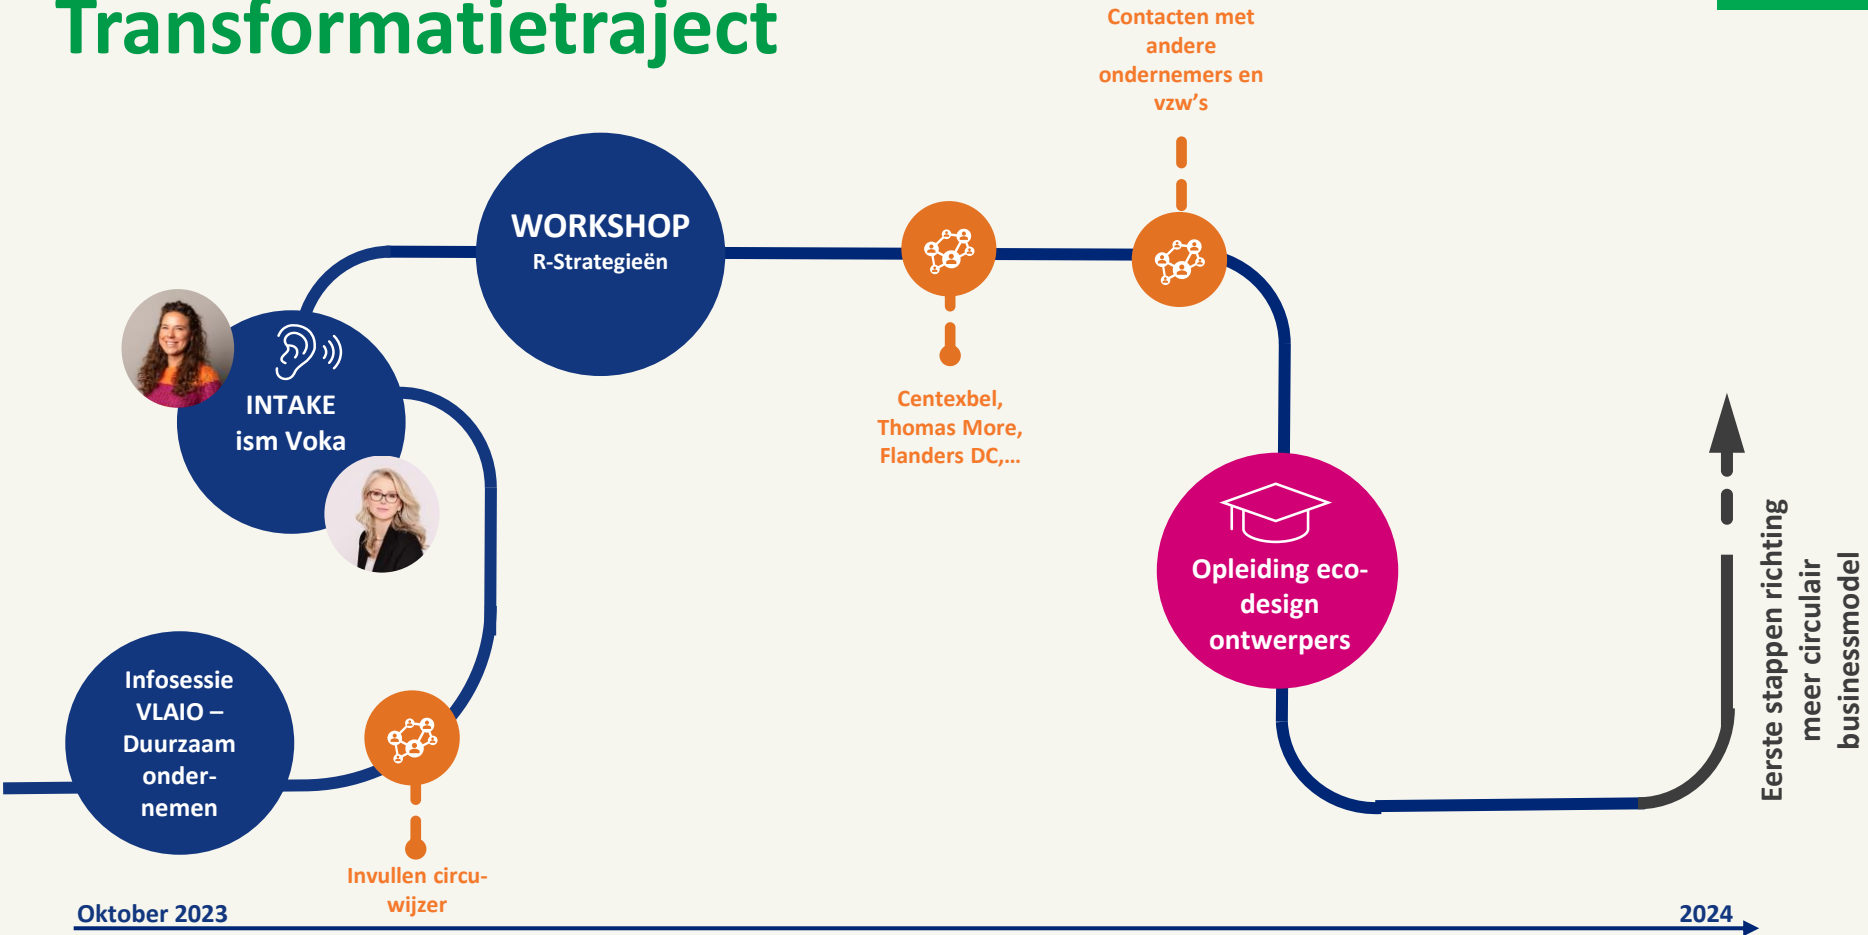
Transformatietraject

Contacten met andere ondernemers en vzw's

WORKSHOP
R-Strategieën

INTAKE
ism Voka

Centexbel, Thomas More, Flanders DC,...

Opleiding eco-design ontwerpers

Eerste stappen richting meer circulair businessmodel

Infosessie VLAIO – Duurzaam onder-nemen

Invullen circu-wijzer

Oktober 2023

2024